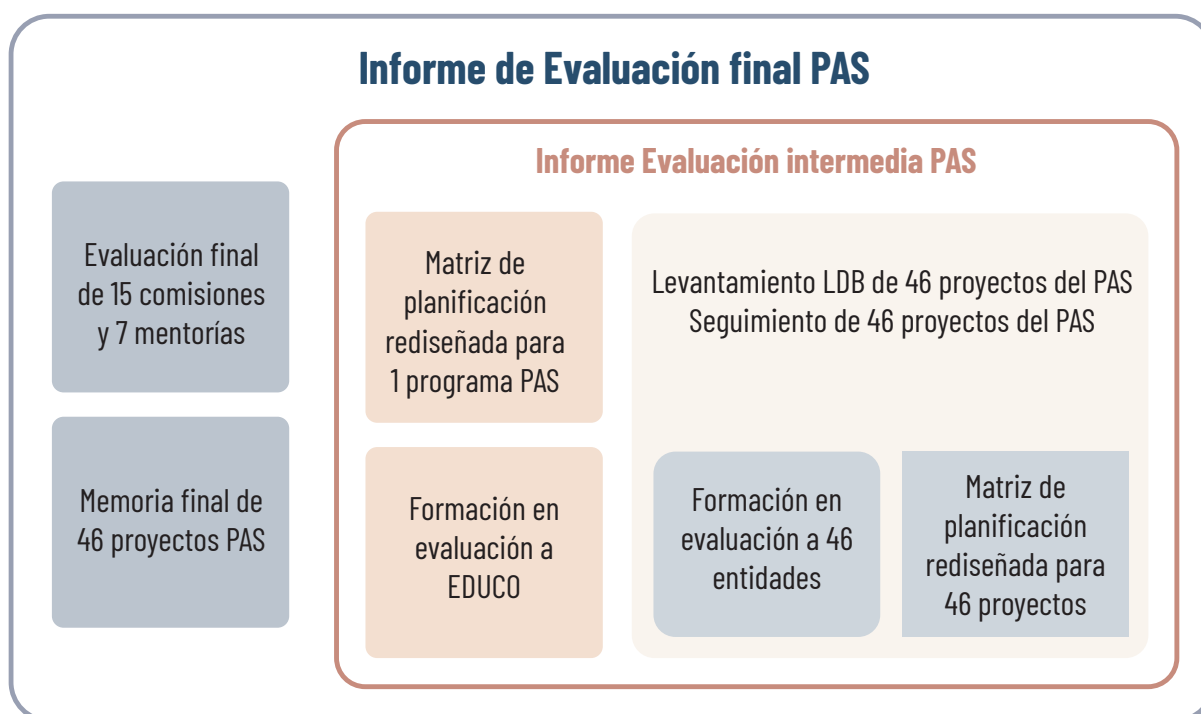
Informe de Evaluación final PAS

Evaluación final de 15 comisiones y 7 mentorías

Memoria final de 46 proyectos PAS

Informe Evaluación intermedia PAS

Matriz de planificación rediseñada para 1 programa PAS

Formación en evaluación a EDUCO

Levantamiento LDB de 46 proyectos del PAS
Seguimiento de 46 proyectos del PAS

Formación en evaluación a 46 entidades

Matriz de planificación rediseñada para 46 proyectos